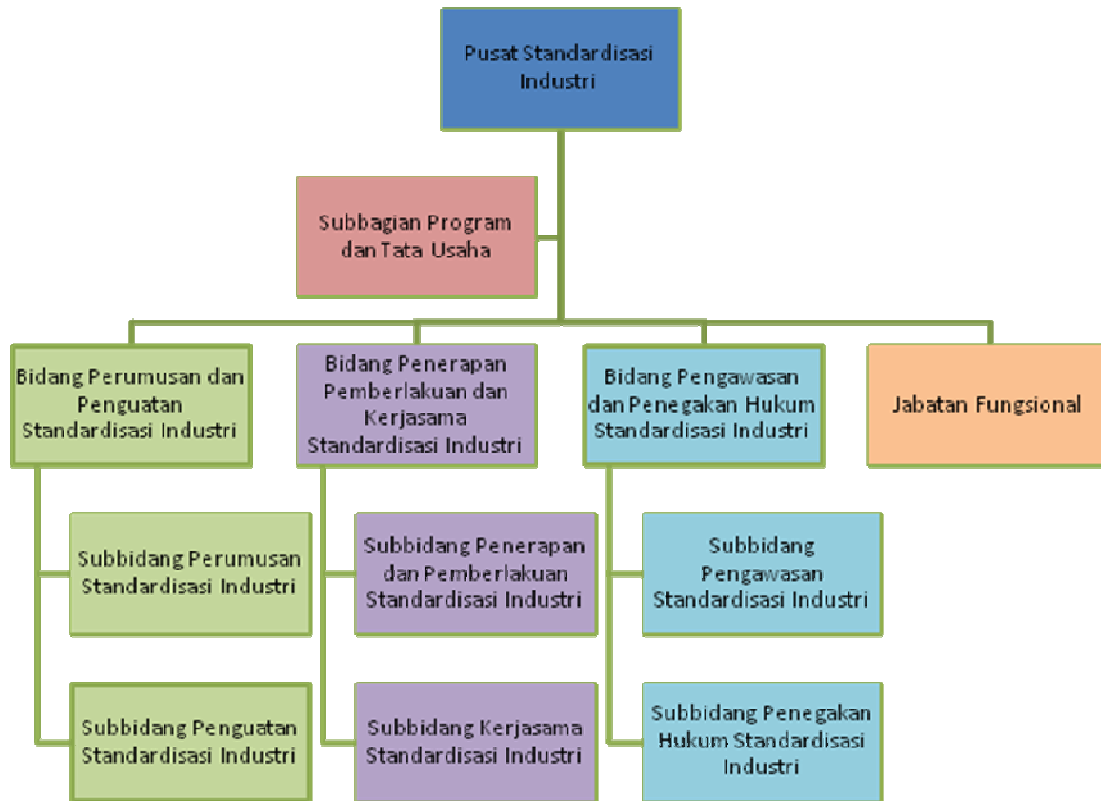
Pusat Standardisasi Industri

Subbagian Program dan Tata Usaha

Bidang Perumusan dan Penguatan Standardisasi Industri

Bidang Penerapan Pemberlakuan dan Kerjasama Standardisasi Industri

Bidang Pengawasan dan Penegakan Hukum Standardisasi Industri

Jabatan Fungsional

Subbidang Perumusan Standardisasi Industri

Subbidang Penguatan Standardisasi Industri

Subbidang Penerapan dan Pemberlakuan Standardisasi Industri

Subbidang Kerjasama Standardisasi Industri

Subbidang Pengawasan Standardisasi Industri

Subbidang Penegakan Hukum Standardisasi Industri